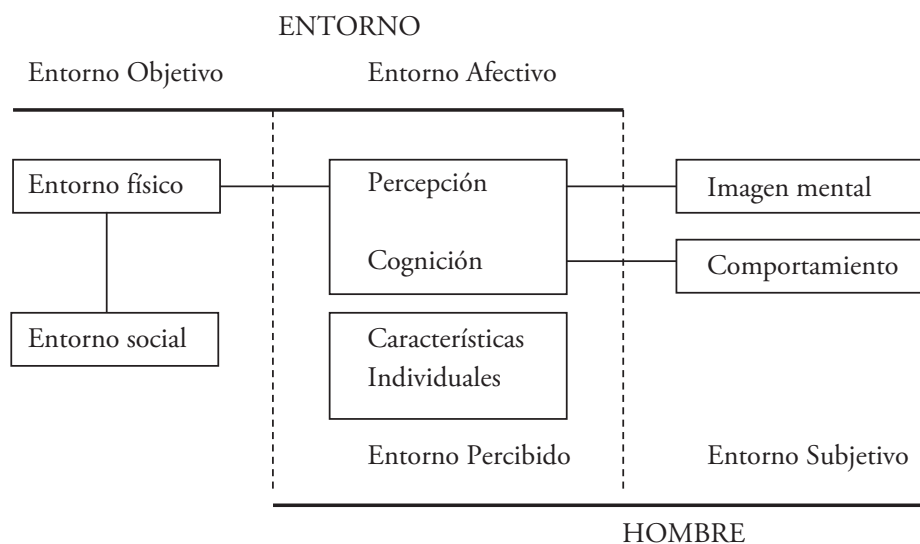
ENTORNO

Entorno Objetivo

Entorno Afectivo

Entorno físico

Entorno social

Percepción

Cognición

Características Individuales

Imagen mental

Comportamiento

Entorno Percibido

Entorno Subjetivo

HOMBRE